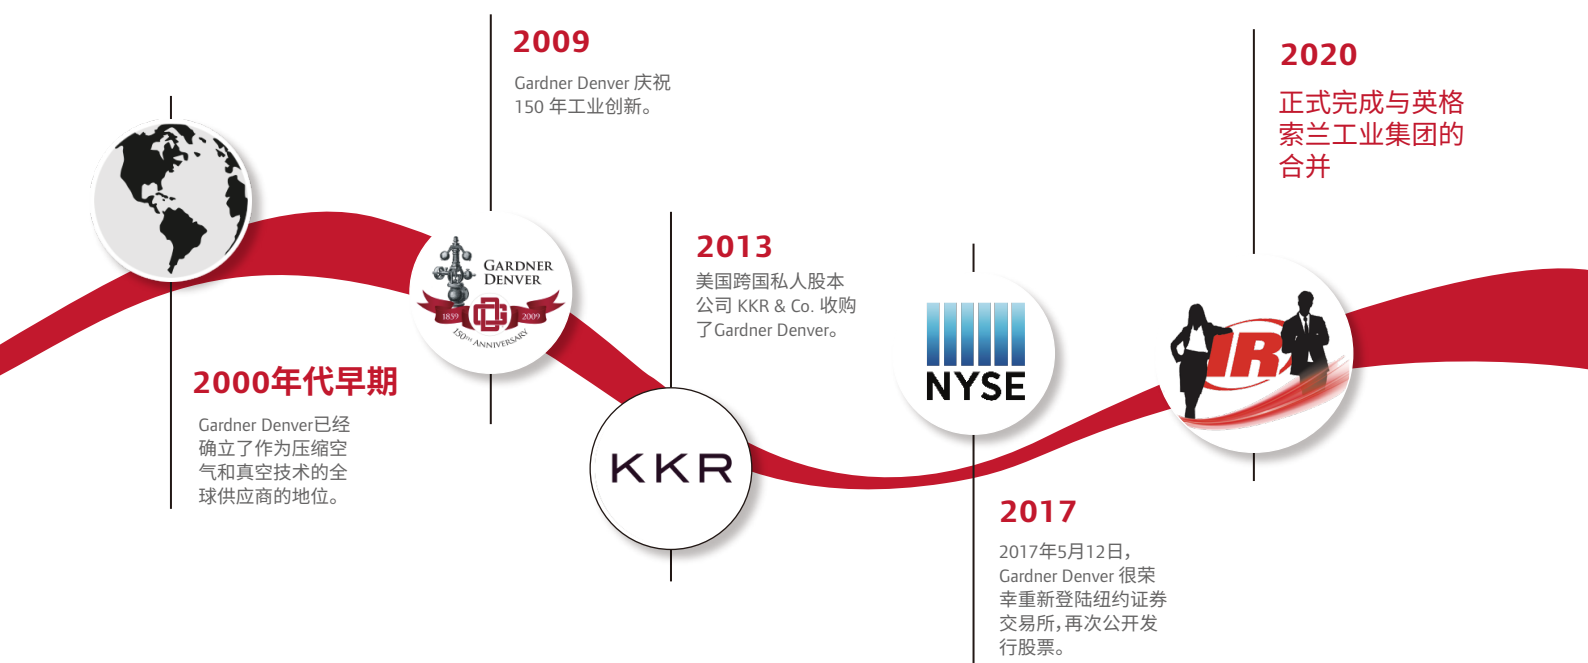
2009

Gardner Denver 庆祝 150 年工业创新。

2020

正式完成与英格索兰工业集团的合并

GARDNER DENVER

1859 2009

150TH ANNIVERSARY

2013

美国跨国私人股本公司 KKR & Co. 收购了Gardner Denver。

2000年代早期

Gardner Denver已经确立了作为压缩空气和真空技术的全球供应商的地位。

KKR

NYSE

IR

2017

2017年5月12日，Gardner Denver 很荣幸重新登陆纽约证券交易所，再次公开发行股票。